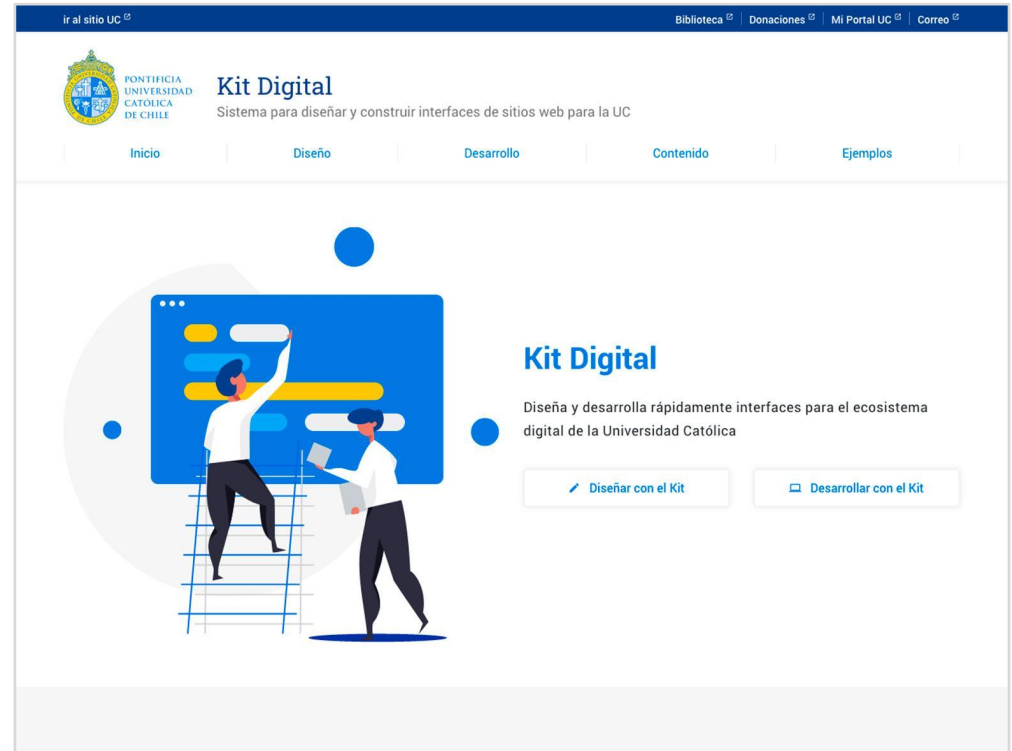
ir al sitio UC

Biblioteca | Donaciones | Mi Portal UC | Correo

PONTIFICIA UNIVERSIDAD CATÓLICA DE CHILE

Kit Digital

Sistema para diseñar y construir interfaces de sitios web para la UC

Inicio | Diseño | Desarrollo | Contenido | Ejemplos

Kit Digital

Diseña y desarrolla rápidamente interfaces para el ecosistema digital de la Universidad Católica

Diseñar con el Kit

Desarrollar con el Kit